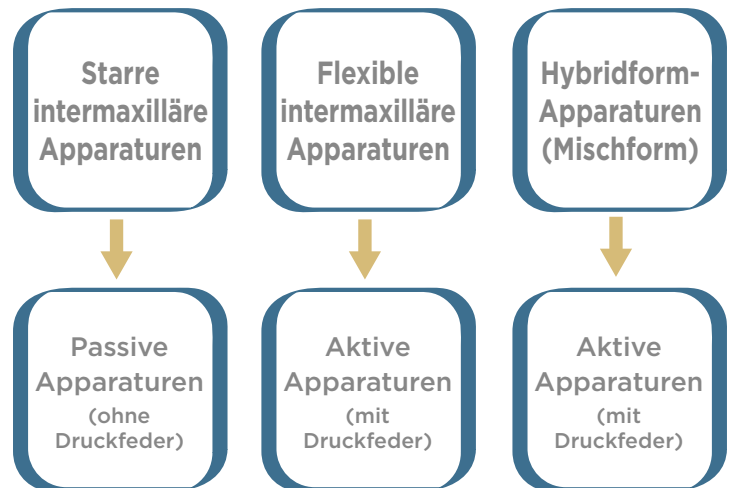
Starre intermaxilläre Apparaturen

Flexible intermaxilläre Apparaturen

Hybridform-Apparaturen (Mischform)

Passive Apparaturen (ohne Druckfeder)

Aktive Apparaturen (mit Druckfeder)

Aktive Apparaturen (mit Druckfeder)